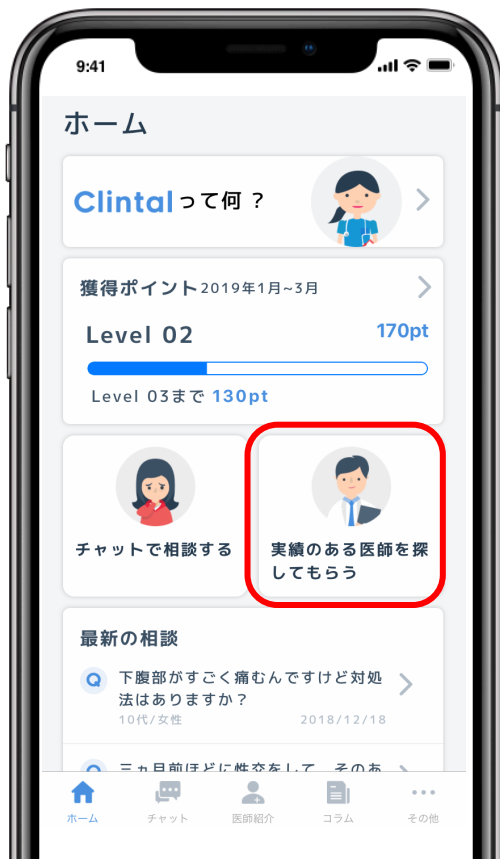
9:41

ホーム

Clintalって何？

獲得ポイント2019年1月~3月

Level 02

170pt

Level 03まで 130pt

チャットで相談する

実績のある医師を探してもらう

最新の相談

Q 下腹部がすごく痛むんですけど対処法はありますか？

10代/女性

2018/12/18

Q 三ヵ月前ほどに性交をして、そのあ

ホーム

チャット

医師紹介

コラム

その他